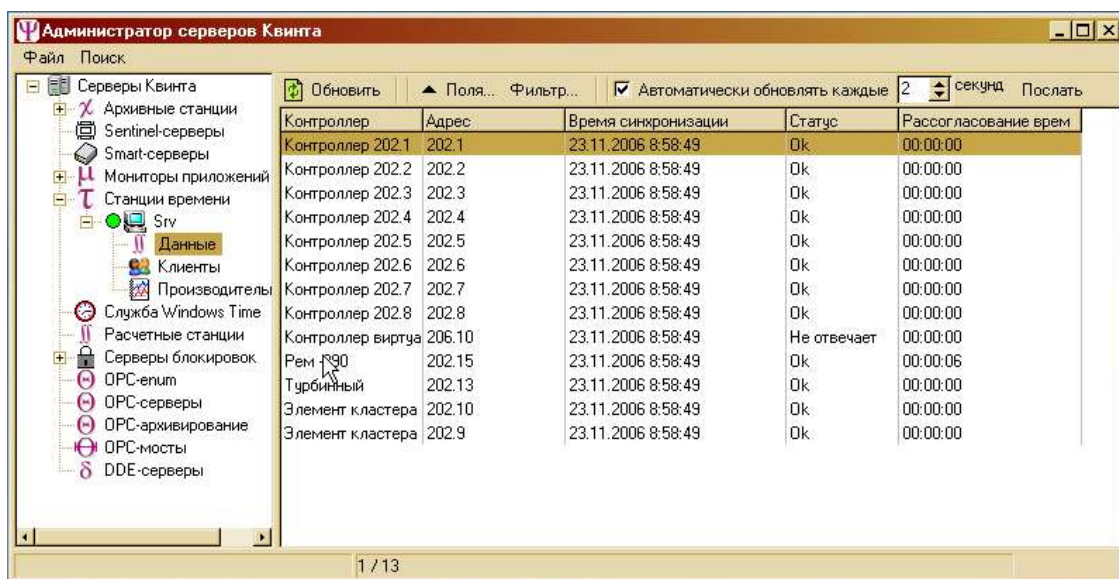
Администратор серверов Квинта

Файл Поиск

Серверы Квинта
Архивные станции
Sentinel-серверы
Smart-серверы
Мониторы приложений
Станции времени
Srv
Данные
Клиенты
Производителы
Служба Windows Time
Расчетные станции
Серверы блокировок
OPC-enum
OPC-серверы
OPC-архивирование
OPC-мосты
DDE-серверы

Обновить ▲ Поля... Фильтр... Автоматически обновлять каждые 2 секунд Послать

| Контроллер | Адрес | Время синхронизации | Статус | Рассогласование врем |
|---|---|---|---|---|
| Контроллер 202.1 | 202.1 | 23.11.2006 8:58:49 | Ok | 00:00:00 |
| Контроллер 202.2 | 202.2 | 23.11.2006 8:58:49 | Ok | 00:00:00 |
| Контроллер 202.3 | 202.3 | 23.11.2006 8:58:49 | Ok | 00:00:00 |
| Контроллер 202.4 | 202.4 | 23.11.2006 8:58:49 | Ok | 00:00:00 |
| Контроллер 202.5 | 202.5 | 23.11.2006 8:58:49 | Ok | 00:00:00 |
| Контроллер 202.6 | 202.6 | 23.11.2006 8:58:49 | Ok | 00:00:00 |
| Контроллер 202.7 | 202.7 | 23.11.2006 8:58:49 | Ok | 00:00:00 |
| Контроллер 202.8 | 202.8 | 23.11.2006 8:58:49 | Ok | 00:00:00 |
| Контроллер виртуа | 206.10 | 23.11.2006 8:58:49 | Не отвечает | 00:00:00 |
| Рем 390 | 202.15 | 23.11.2006 8:58:49 | Ok | 00:00:06 |
| Турбинный | 202.13 | 23.11.2006 8:58:49 | Ok | 00:00:00 |
| Элемент кластера | 202.10 | 23.11.2006 8:58:49 | Ok | 00:00:00 |
| Элемент кластера | 202.9 | 23.11.2006 8:58:49 | Ok | 00:00:00 |

1 / 13